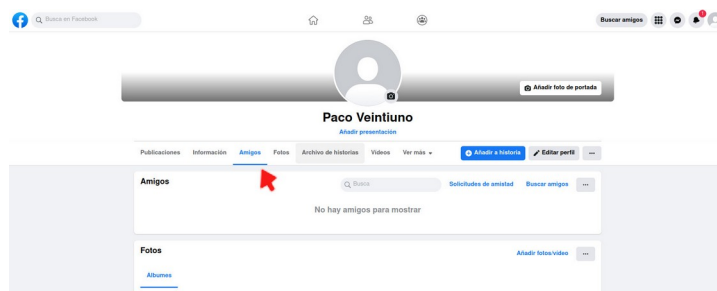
Busca en Facebook

Buscar amigos

1

Añadir foto de portada

Paco Veintiuno

Añadir presentación

Publicaciones Información Amigos Fotos Archivo de historias Videos Ver más

Añadir a historia Editar perfil ...

Amigos

Busca

Solicitudes de amistad Buscar amigos ...

No hay amigos para mostrar

Fotos

Añadir fotos/video ...

Álbumes